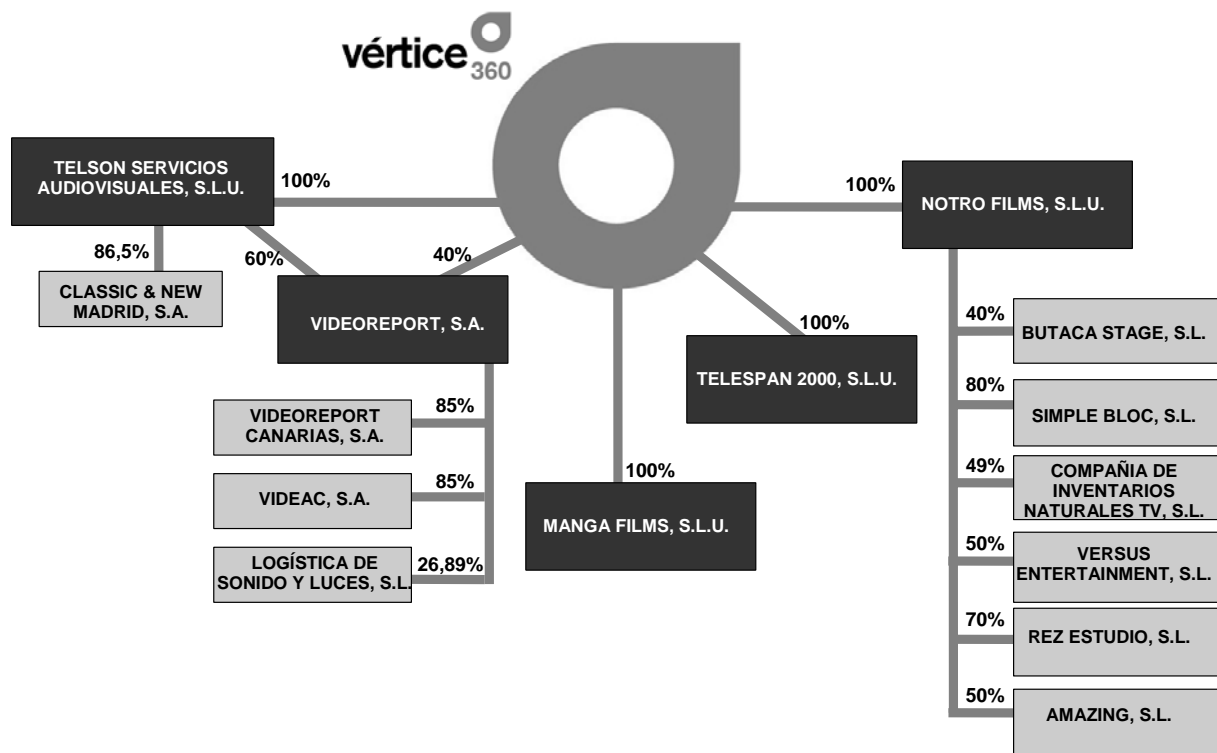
vértice 360

TELSON SERVICIOS AUDIOVISUALES, S.L.U.

100%

86,5%

60%

CLASSIC & NEW MADRID, S.A.

40%

VIDEOREPORT, S.A.

85%

VIDEOREPORT CANARIAS, S.A.

85%

VIDEAC, S.A.

26,89%

LOGÍSTICA DE SONIDO Y LUCES, S.L.

100%

MANGA FILMS, S.L.U.

100%

TELESPAN 2000, S.L.U.

100%

NOTRO FILMS, S.L.U.

40%

BUTACA STAGE, S.L.

80%

SIMPLE BLOC, S.L.

49%

COMPAÑIA DE INVENTARIOS NATURALES TV, S.L.

50%

VERSUS ENTERTAINMENT, S.L.

70%

REZ ESTUDIO, S.L.

50%

AMAZING, S.L.